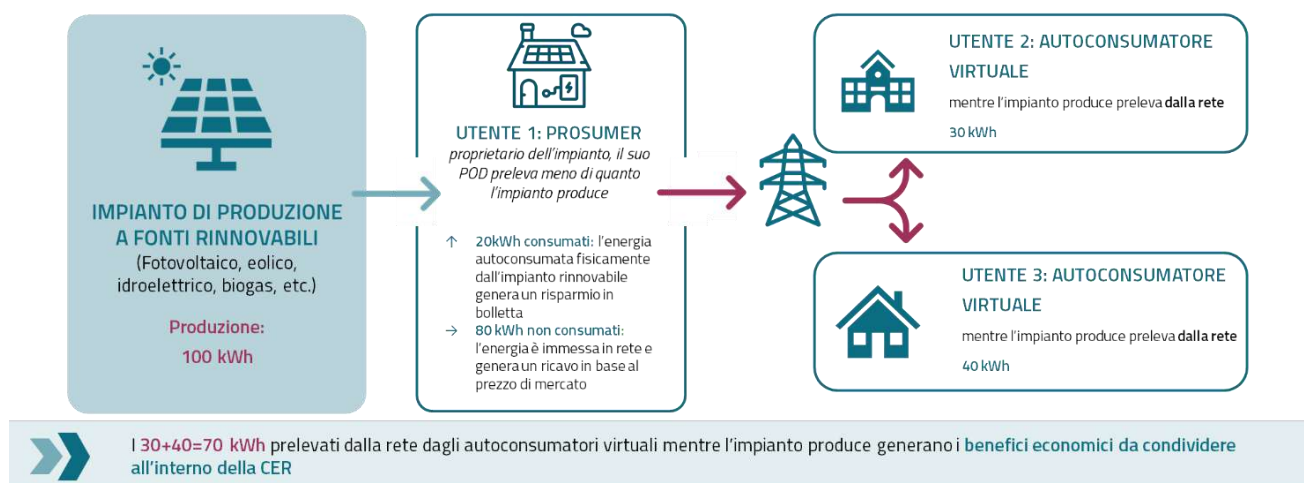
IMPIANTO DI PRODUZIONE A FONTI RINNOVABILI
(Fotovoltaico, eolico, idroelettrico, biogas, etc.)

Produzione:
100 kWh

UTENTE 1: PROSUMER
proprietario dell'impianto, il suo POD preleva meno di quanto l'impianto produce

↑ 20kWh consumati: l'energia autoconsumata fisicamente dall'impianto rinnovabile genera un risparmio in bolletta
→ 80 kWh non consumati: l'energia è immessa in rete e genera un ricavo in base al prezzo di mercato

UTENTE 2: AUTOCONSUMATORE VIRTUALE
mentre l'impianto produce preleva dalla rete
30 kWh

UTENTE 3: AUTOCONSUMATORE VIRTUALE
mentre l'impianto produce preleva dalla rete
40 kWh

I 30+40=70 kWh prelevati dalla rete dagli autoconsumatori virtuali mentre l'impianto produce generano i benefici economici da condividere all'interno della CER